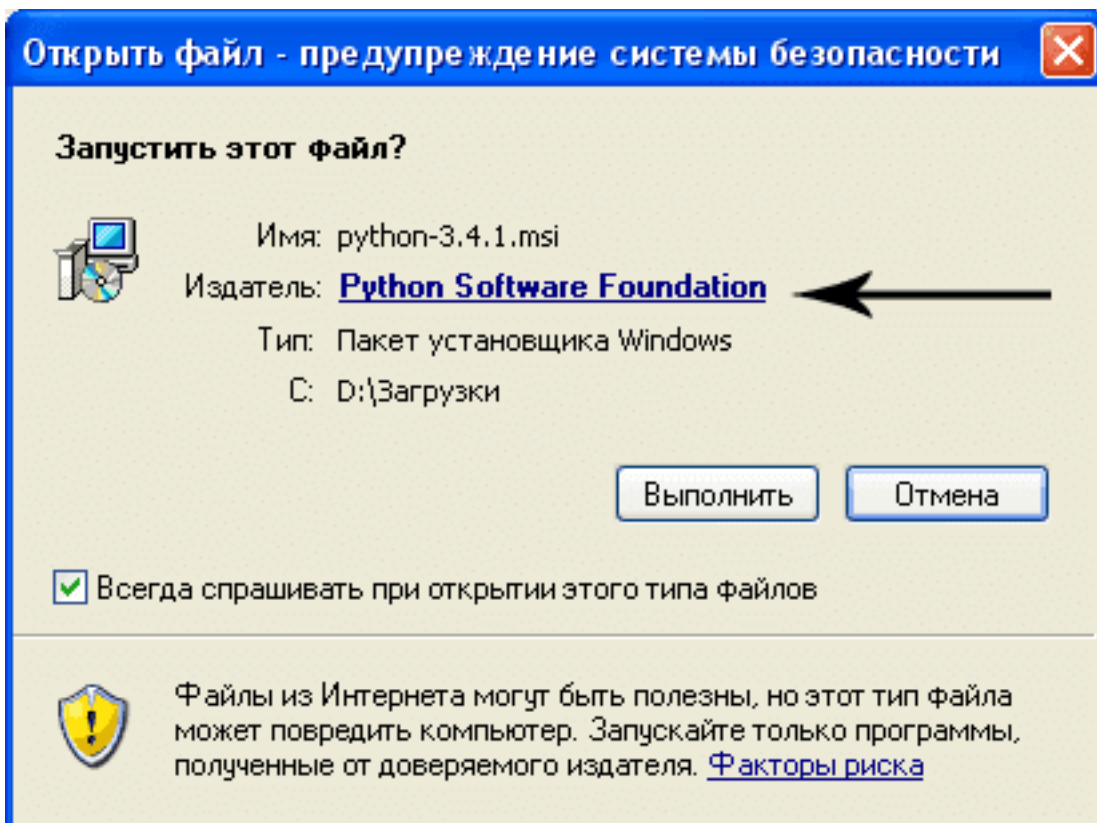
Открыть файл - предупреждение системы безопасности

Запустить этот файл?

Имя: python-3.4.1.msi
Издатель: Python Software Foundation
Тип: Пакет установщика Windows
С: D:\Загрузки

Выполнить
Отмена

Всегда спрашивать при открытии этого типа файлов

Файлы из Интернета могут быть полезны, но этот тип файла может повредить компьютер. Запускайте только программы, полученные от доверяемого издателя. Факторы риска